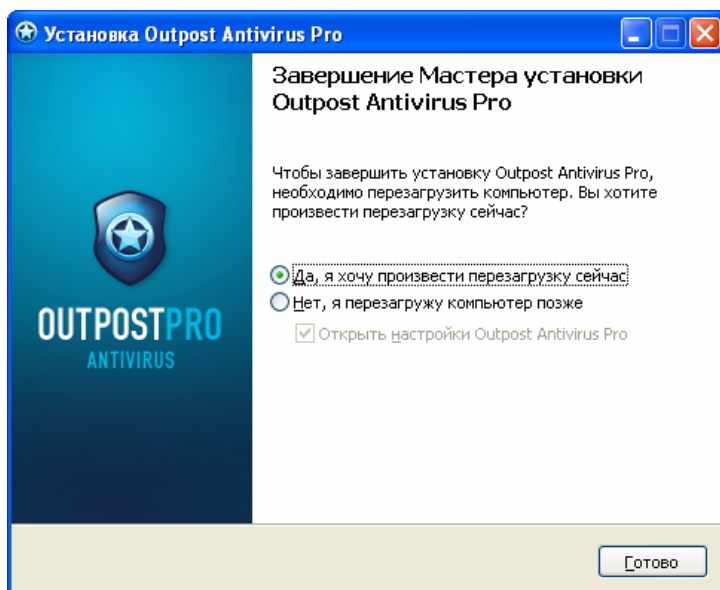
Установка Outpost Antivirus Pro

OUTPOSTPRO
ANTIVIRUS

Завершение Мастера установки Outpost Antivirus Pro

Чтобы завершить установку Outpost Antivirus Pro, необходимо перезагрузить компьютер. Вы хотите произвести перезагрузку сейчас?

Да, я хочу произвести перезагрузку сейчас
Нет, я перезагружу компьютер позже
Открыть настройки Outpost Antivirus Pro

Готово